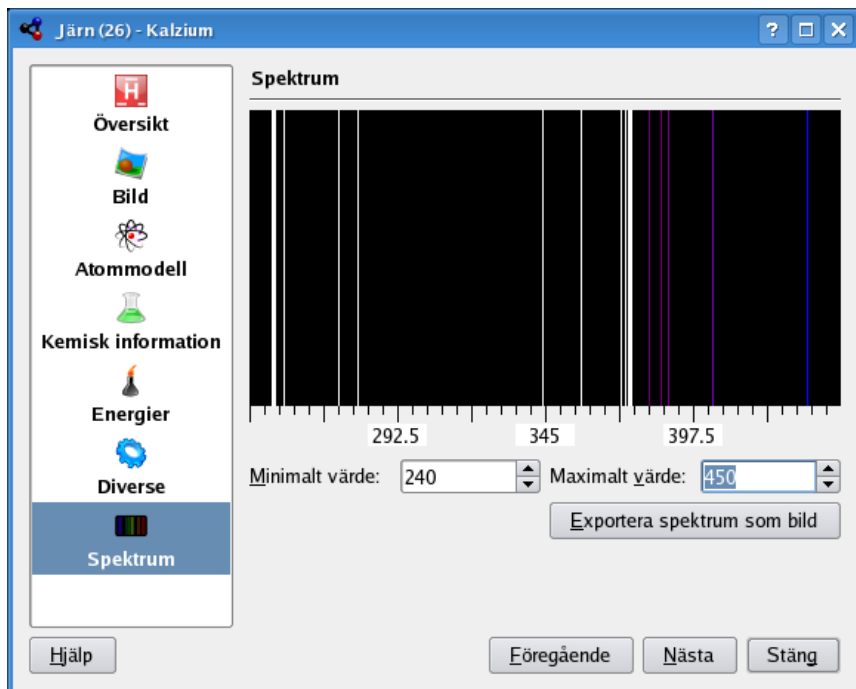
Järn (26) - Kalzium

? □ X

H

Översikt

Bild

Atommodell

Kemisk information

Energier

Diverse

Spektrum

Spektrum

292.5

345

397.5

Minimalt värde: 240

Maximalt värde: 450

Exportera spektrum som bild

Hjälp

Föregående

Nästa

Stäng